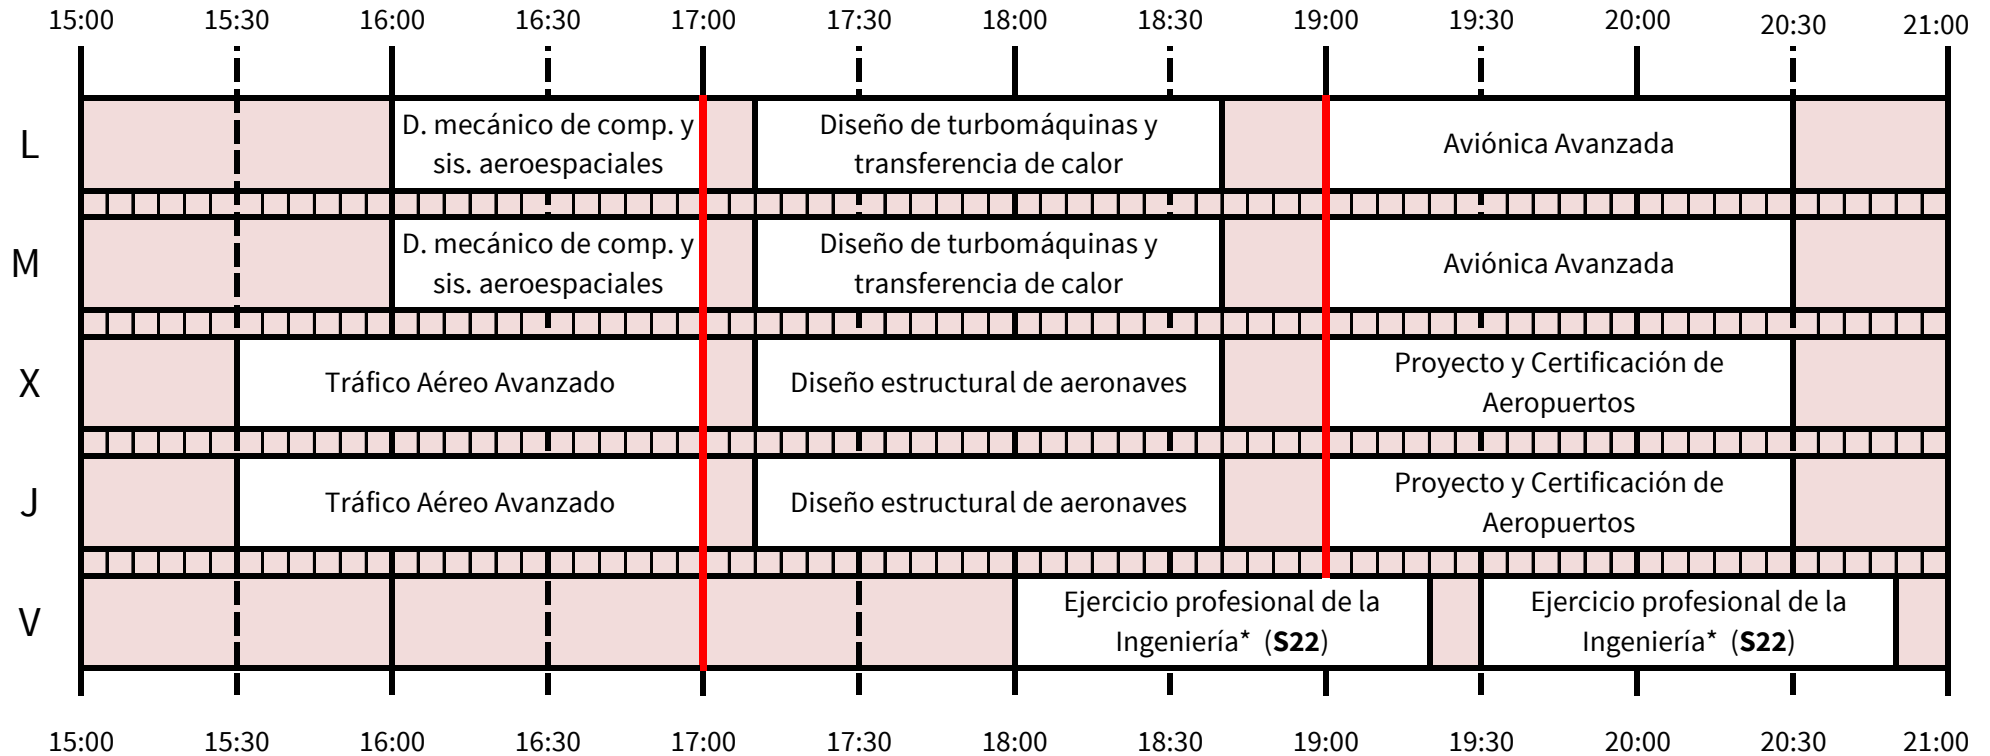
15:00 15:30 16:00 16:30 17:00 17:30 18:00 18:30 19:00 19:30 20:00 20:30 21:00

| | 15:00–16:00 | 16:00–17:00 | 17:00–18:30 | 18:30–19:00 | 19:00–20:30 | 20:30–21:00 |
|---|---|---|---|---|---|---|
| L | | D. mecánico de comp. y sis. aeroespaciales | Diseño de turbomáquinas y transferencia de calor | | Aviónica Avanzada | |
| M | | D. mecánico de comp. y sis. aeroespaciales | Diseño de turbomáquinas y transferencia de calor | | Aviónica Avanzada | |
| X | | Tráfico Aéreo Avanzado | Diseño estructural de aeronaves | | Proyecto y Certificación de Aeropuertos | |
| J | | Tráfico Aéreo Avanzado | Diseño estructural de aeronaves | | Proyecto y Certificación de Aeropuertos | |
| V | | | Ejercicio profesional de la Ingeniería* (**S22**) | | Ejercicio profesional de la Ingeniería* (**S22**) | |

15:00 15:30 16:00 16:30 17:00 17:30 18:00 18:30 19:00 19:30 20:00 20:30 21:00